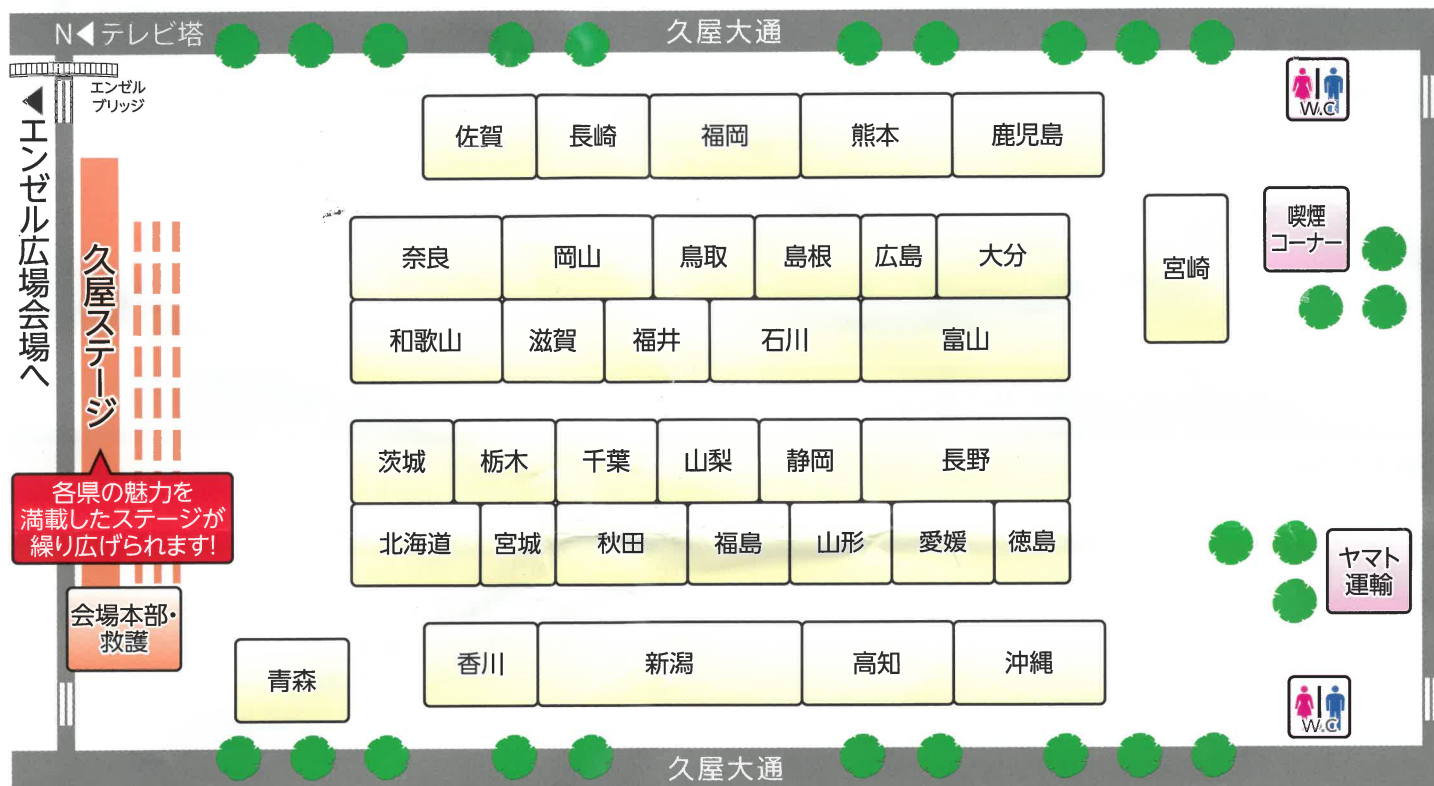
N◀テレビ塔

久屋大通

エンゼルブリッジ

◀エンゼル広場会場へ

久屋ステージ

各県の魅力を満載したステージが繰り広げられます!

会場本部・救護

佐賀
長崎
福岡
熊本
鹿児島

奈良
岡山
鳥取
島根
広島
大分

和歌山
滋賀
福井
石川
富山

宮崎

茨城
栃木
千葉
山梨
静岡
長野

北海道
宮城
秋田
福島
山形
愛媛
徳島

青森

香川
新潟
高知
沖縄

W.C

喫煙コーナー

ヤマト運輸

W.C

久屋大通